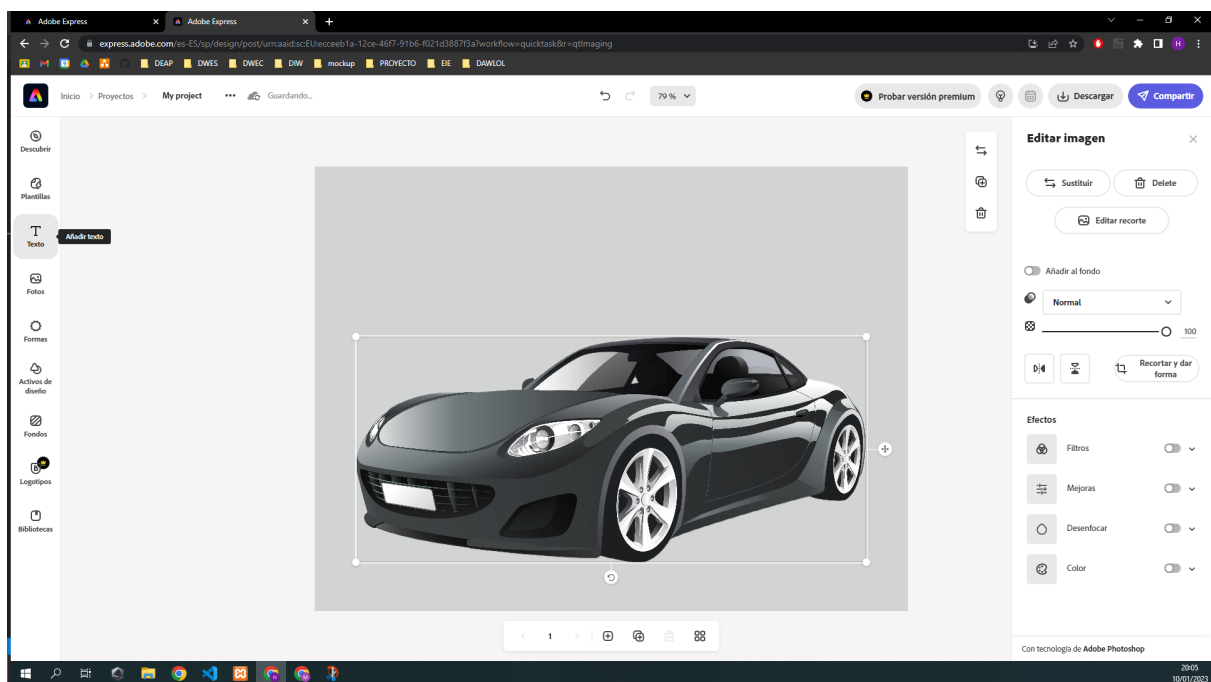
Adobe Express
Adobe Express
express.adobe.com/es-ES/sp/design/post/urn:aaid:sc:EU:ecceeb1a-12ce-46f7-91b6-f021d3887f3a?workflow=quicktask&r=qtImaging
DEAP DWES DWEC DIW mockup PROYECTO EIE DAWLOL

Inicio > Proyectos > My project ••• Guardando...
79 %
Probar versión premium
Descargar
Compartir

Descubrir
Plantillas
Texto
Añadir texto
Fotos
Formas
Activos de diseño
Fondos
Logotipos
Bibliotecas

1

Editar imagen
Sustituir
Delete
Editar recorte
Añadir al fondo
Normal
100
Recortar y dar forma
Efectos
Filtros
Mejoras
Desenfocar
Color
Con tecnología de Adobe Photoshop

20:05
10/01/2023